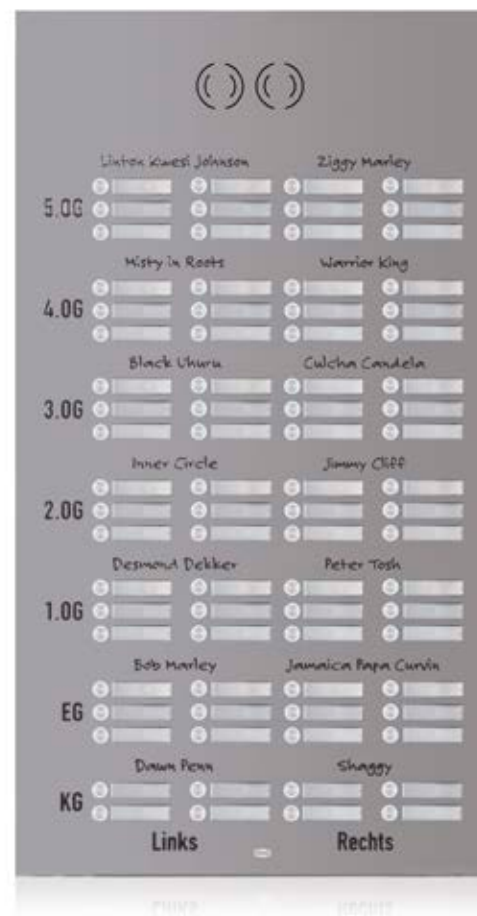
Linton Kwesi Johnson
Ziggy Marley
5.OG

Misty in Roots
Warrior King
4.OG

Black Uhuru
Culcha Candela
3.OG

Inner Circle
Jimmy Cliff
2.OG

Desmond Dekker
Peter Tosh
1.OG

Bob Marley
Jamaica Papa Curvin
EG

Dawn Penn
Shaggy
KG

Links
Rechts